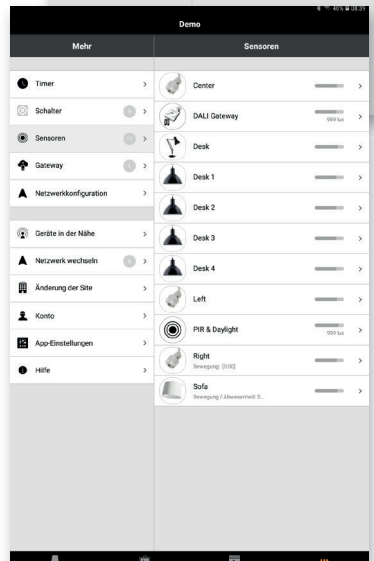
40% 08:39

Demo

Mehr

Sensoren

Timer >

Schalter >

Sensoren >

Gateway >

Netzwerkkonfiguration >

Geräte in der Nähe >

Netzwerk wechseln >

Änderung der Site >

Konto >

App-Einstellungen >

Hilfe >

Center >

DALI Gateway 999 lux >

Desk >

Desk 1 >

Desk 2 >

Desk 3 >

Desk 4 >

Left >

PIR & Daylight 999 lux >

Right
Bewegung: [0:00] >

Sofa
Bewegung / Abwesenheit: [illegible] >